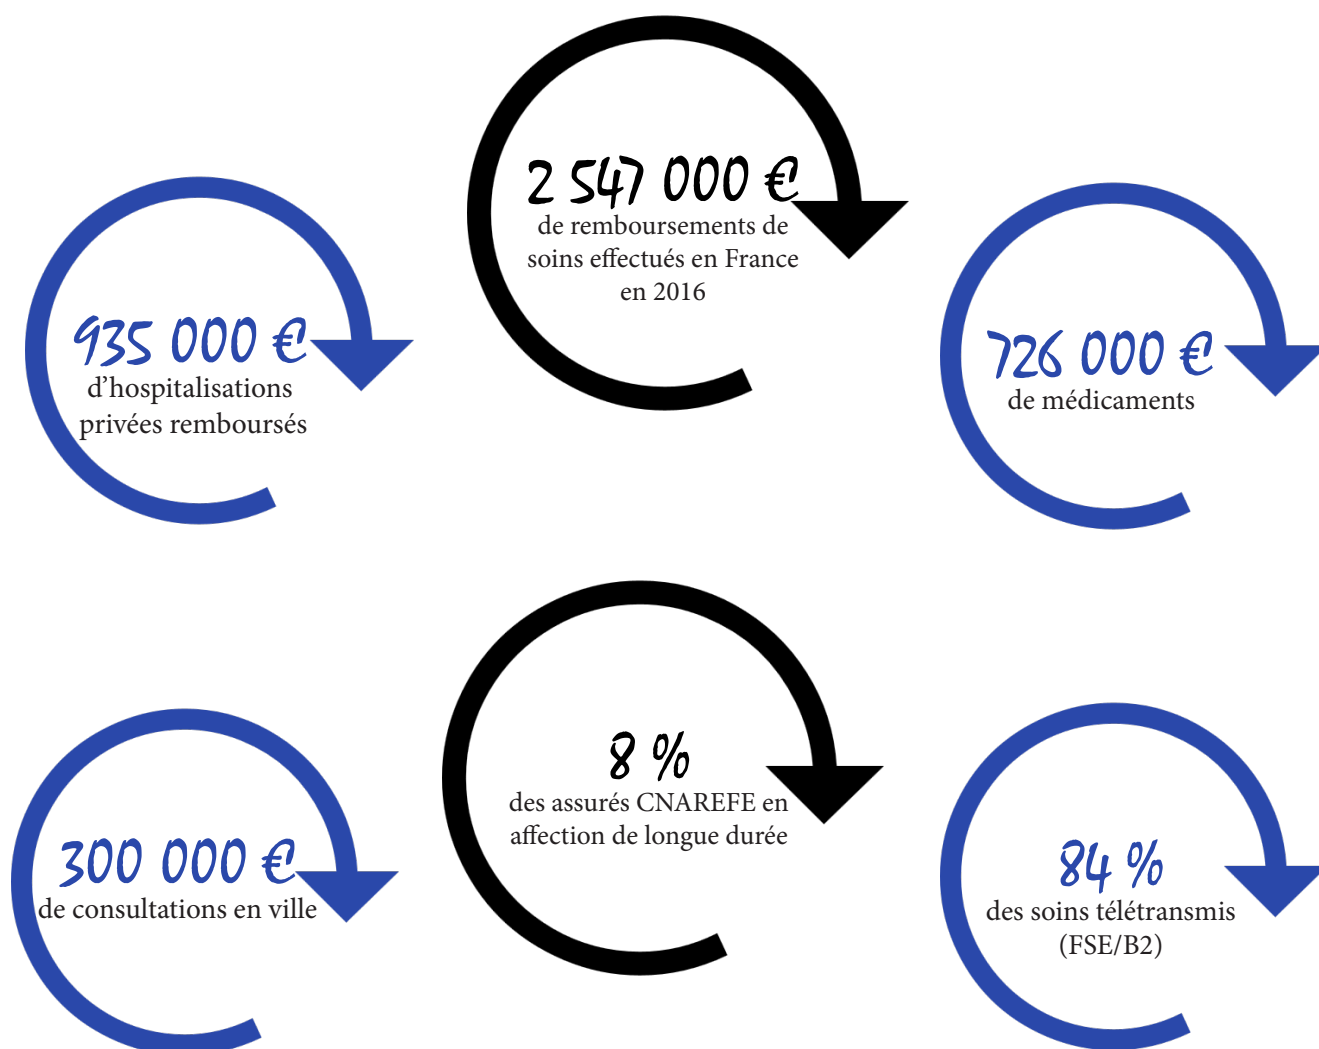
2 547 000 €
de remboursements de soins effectués en France en 2016

935 000 €
d’hospitalisations privées remboursés

726 000 €
de médicaments

8 %
des assurés CNAREFE en affection de longue durée

300 000 €
de consultations en ville

84 %
des soins télétransmis (FSE/B2)